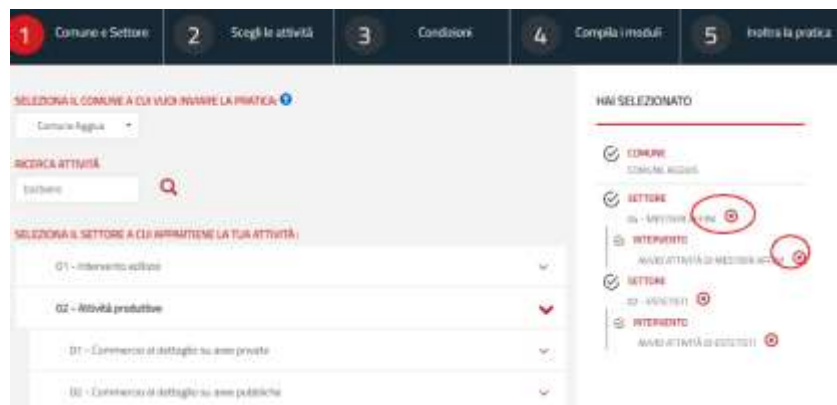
1 Comune e Settore
2 Scegli le attività
3 Condizioni
4 Compila i moduli
5 Inoltra la pratica

SELEZIONA IL COMUNE A CUI VUOI INVIARE LA PRATICA:
Comune Aggius

RICERCA ATTIVITÀ
Esercizio

SELEZIONA IL SETTORE A CUI APPARTIENE LA TUA ATTIVITÀ:
01 - Intervento edilizio
02 - Attività produttive
01 - Commercio al dettaglio su aree private
02 - Commercio al dettaglio su aree pubbliche

HAI SELEZIONATO
COMUNE
COMUNE AGGIUS
SETTORE
04 - MESTIERI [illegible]
INTERVENTO
AVVIO ATTIVITÀ DI MESTIERI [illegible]
SETTORE
03 - ESTETISTI
INTERVENTO
AVVIO ATTIVITÀ DI ESTETISTI